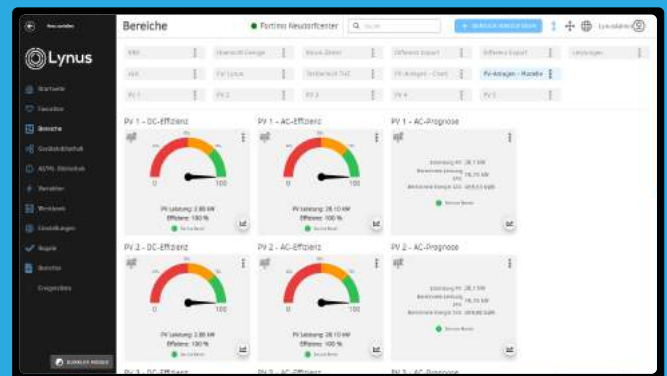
Neu anlegen

Lynus

Startseite
Favoriten
Bereiche
Gerätebibliothek
AI/ML-Bibliothek
Variablen
Workbench
Einstellungen
Regeln
Berichte
Ereignisse

DUNKLER MODUS

Bereiche

Portimo Neudorfcenter

Suche

Lynusadmin

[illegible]
Übersicht Energie
Neues Zimmer
Effizienz Export
Effizienz Export
Lastgangen
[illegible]
PV Lynus
Stellwerk TVZ
PV-Anlagen - Chart
PV-Anlagen - Modelle
PV 1
PV 2
PV 3
PV 4
PV 5

PV 1 - DC-Effizienz
0
100
PV Leistung: 2.80 kW
Effizienz: 100 %
Sensor Bereit

PV 1 - AC-Effizienz
0
100
PV Leistung: 28.10 kW
Effizienz: 100 %
Sensor Bereit

PV 1 - AC-Prognose
Leistung PV: 28.1 kW
Berechnete Leistung: 76.70 kW
Berechnete Energie: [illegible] kWh
Sensor Bereit

PV 2 - DC-Effizienz
0
100
PV Leistung: 2.80 kW
Effizienz: 100 %
Sensor Bereit

PV 2 - AC-Effizienz
0
100
PV Leistung: 28.10 kW
Effizienz: 100 %
Sensor Bereit

PV 2 - AC-Prognose
Leistung PV: 28.1 kW
Berechnete Leistung: 76.70 kW
Berechnete Energie: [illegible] kWh
Sensor Bereit

PV 3 - DC-Effizienz
PV 3 - AC-Effizienz
PV 3 - AC-Prognose